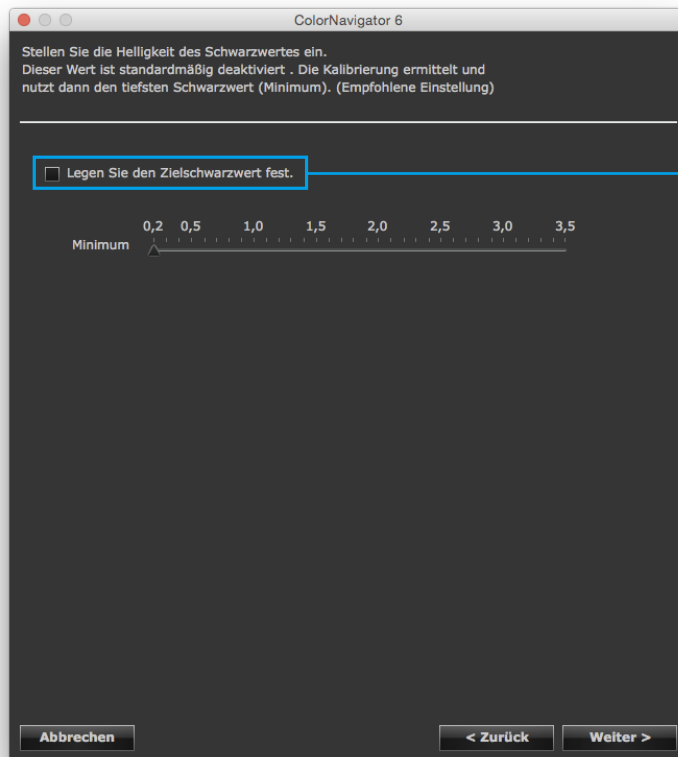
ColorNavigator 6

Stellen Sie die Helligkeit des Schwarzwertes ein.
Dieser Wert ist standardmäßig deaktiviert . Die Kalibrierung ermittelt und nutzt dann den tiefsten Schwarzwert (Minimum). (Empfohlene Einstellung)

Legen Sie den Zielschwarzwert fest.

0,2 0,5 1,0 1,5 2,0 2,5 3,0 3,5
Minimum

Abbrechen
< Zurück
Weiter >